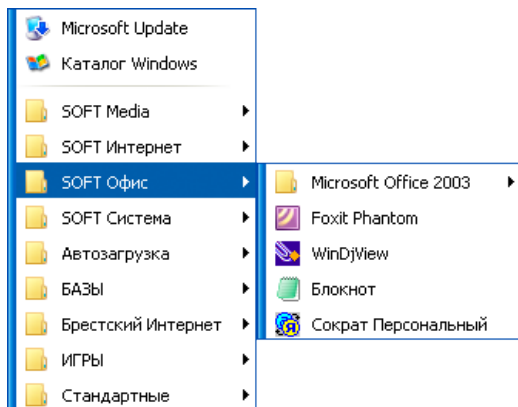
Microsoft Update
Каталог Windows
SOFT Media
SOFT Интернет
SOFT Офис
SOFT Система
Автозагрузка
БАЗЫ
Брестский Интернет
ИГРЫ
Стандартные

Microsoft Office 2003
Foxit Phantom
WinDjView
Блокнот
Сократ Персональный